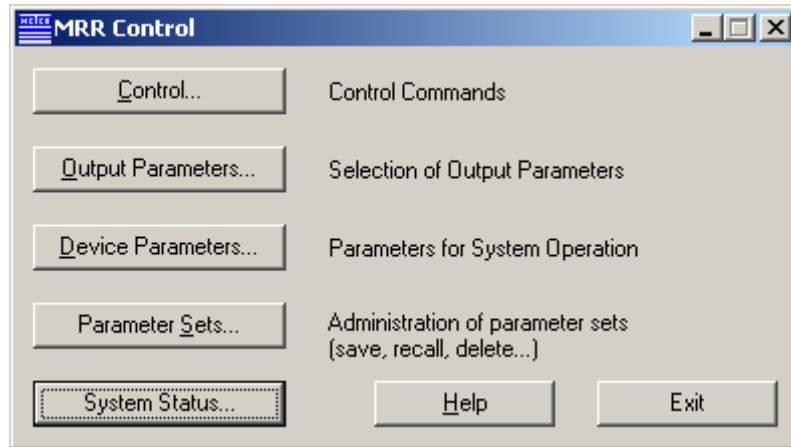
MRR Control

Control...
Control Commands

Output Parameters...
Selection of Output Parameters

Device Parameters...
Parameters for System Operation

Parameter Sets...
Administration of parameter sets (save, recall, delete...)

System Status...
Help
Exit